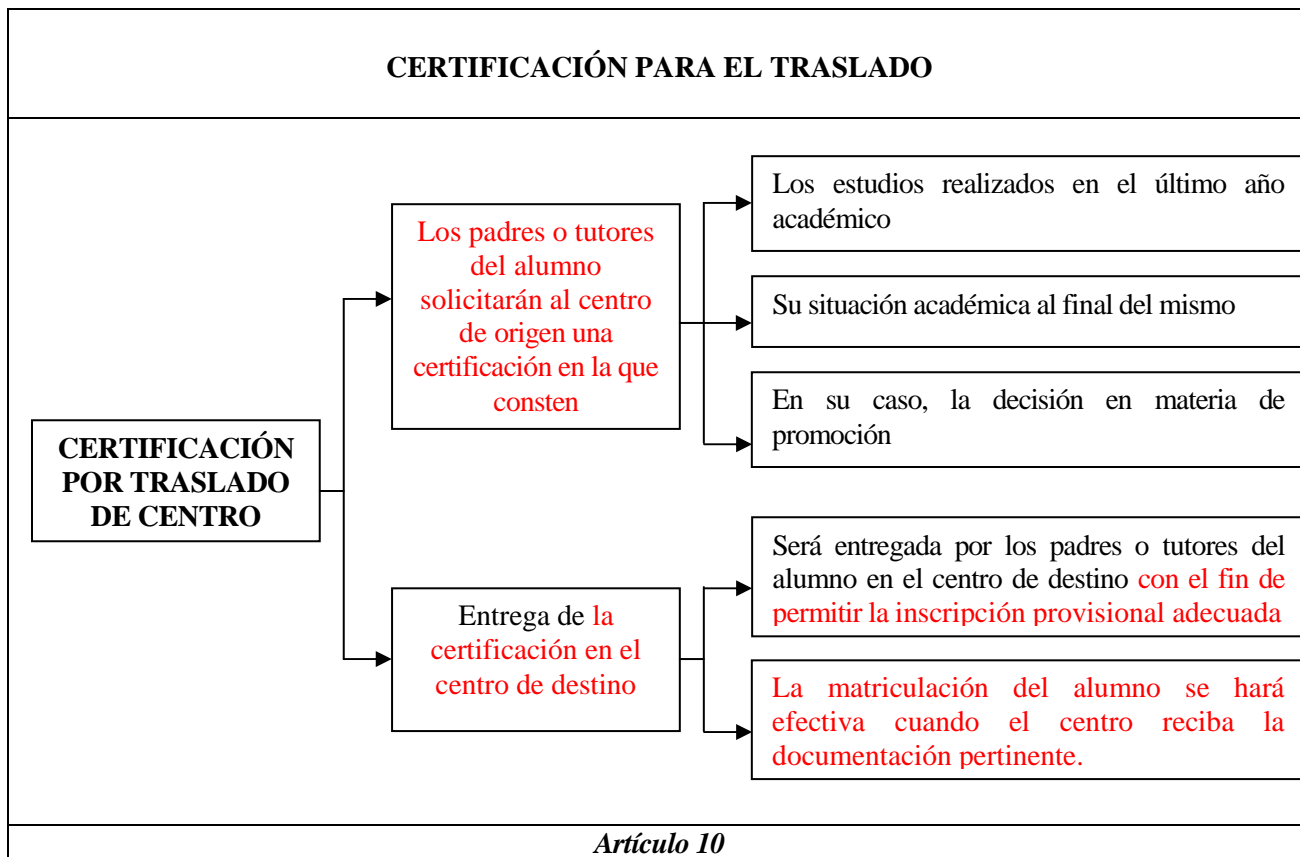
CERTIFICACIÓN PARA EL TRASLADO

CERTIFICACIÓN POR TRASLADO DE CENTRO

Los padres o tutores del alumno solicitarán al centro de origen una certificación en la que consten

Los estudios realizados en el último año académico

Su situación académica al final del mismo

En su caso, la decisión en materia de promoción

Entrega de la certificación en el centro de destino

Será entregada por los padres o tutores del alumno en el centro de destino con el fin de permitir la inscripción provisional adecuada

La matriculación del alumno se hará efectiva cuando el centro reciba la documentación pertinente.

Artículo 10